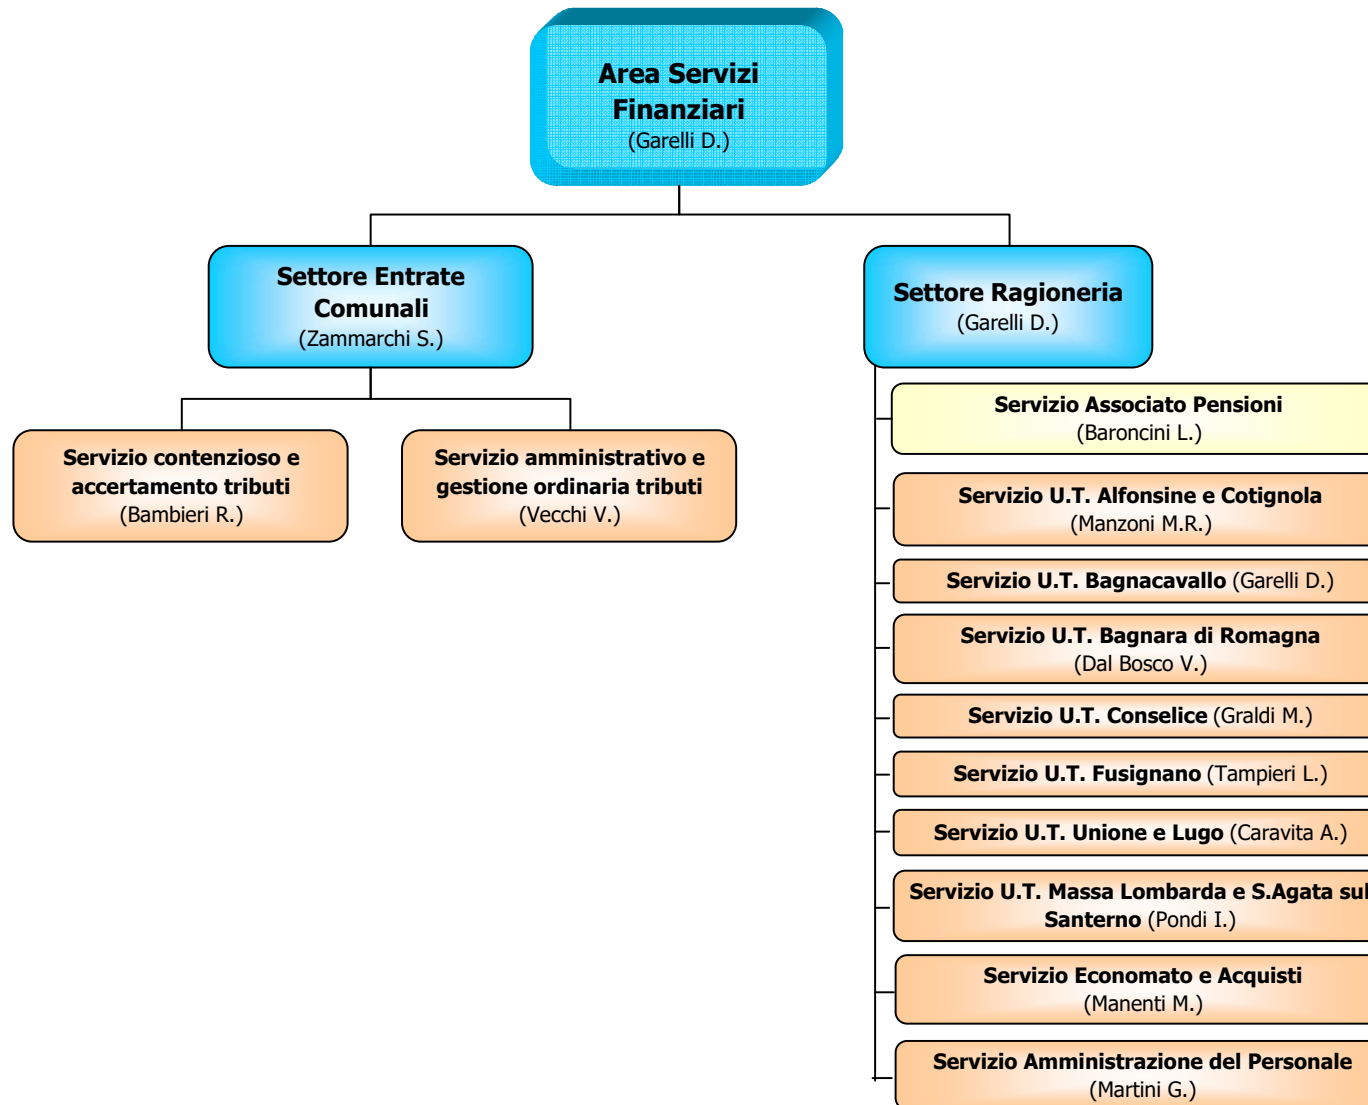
Area Servizi Finanziari
(Garelli D.)

Settore Entrate Comunali
(Zammarchi S.)

Settore Ragioneria
(Garelli D.)

Servizio contenzioso e accertamento tributi
(Bambieri R.)

Servizio amministrativo e gestione ordinaria tributi
(Vecchi V.)

Servizio Associato Pensioni
(Baroncini L.)

Servizio U.T. Alfonsine e Cotignola
(Manzoni M.R.)

Servizio U.T. Bagnacavallo (Garelli D.)

Servizio U.T. Bagnara di Romagna
(Dal Bosco V.)

Servizio U.T. Conselice (Graldi M.)

Servizio U.T. Fusignano (Tampieri L.)

Servizio U.T. Unione e Lugo (Caravita A.)

Servizio U.T. Massa Lombarda e S.Agata sul Santerno (Pondi I.)

Servizio Economato e Acquisti
(Manenti M.)

Servizio Amministrazione del Personale
(Martini G.)